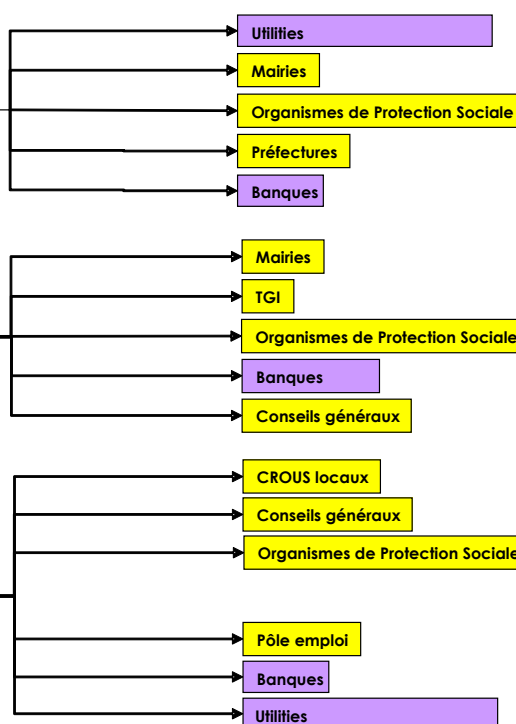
Utilities
Mairies
Organismes de Protection Sociale
Préfectures
Banques

Mairies
TGI
Organismes de Protection Sociale
Banques
Conseils généraux

CROUS locaux
Conseils généraux
Organismes de Protection Sociale
Pôle emploi
Banques
Utilities